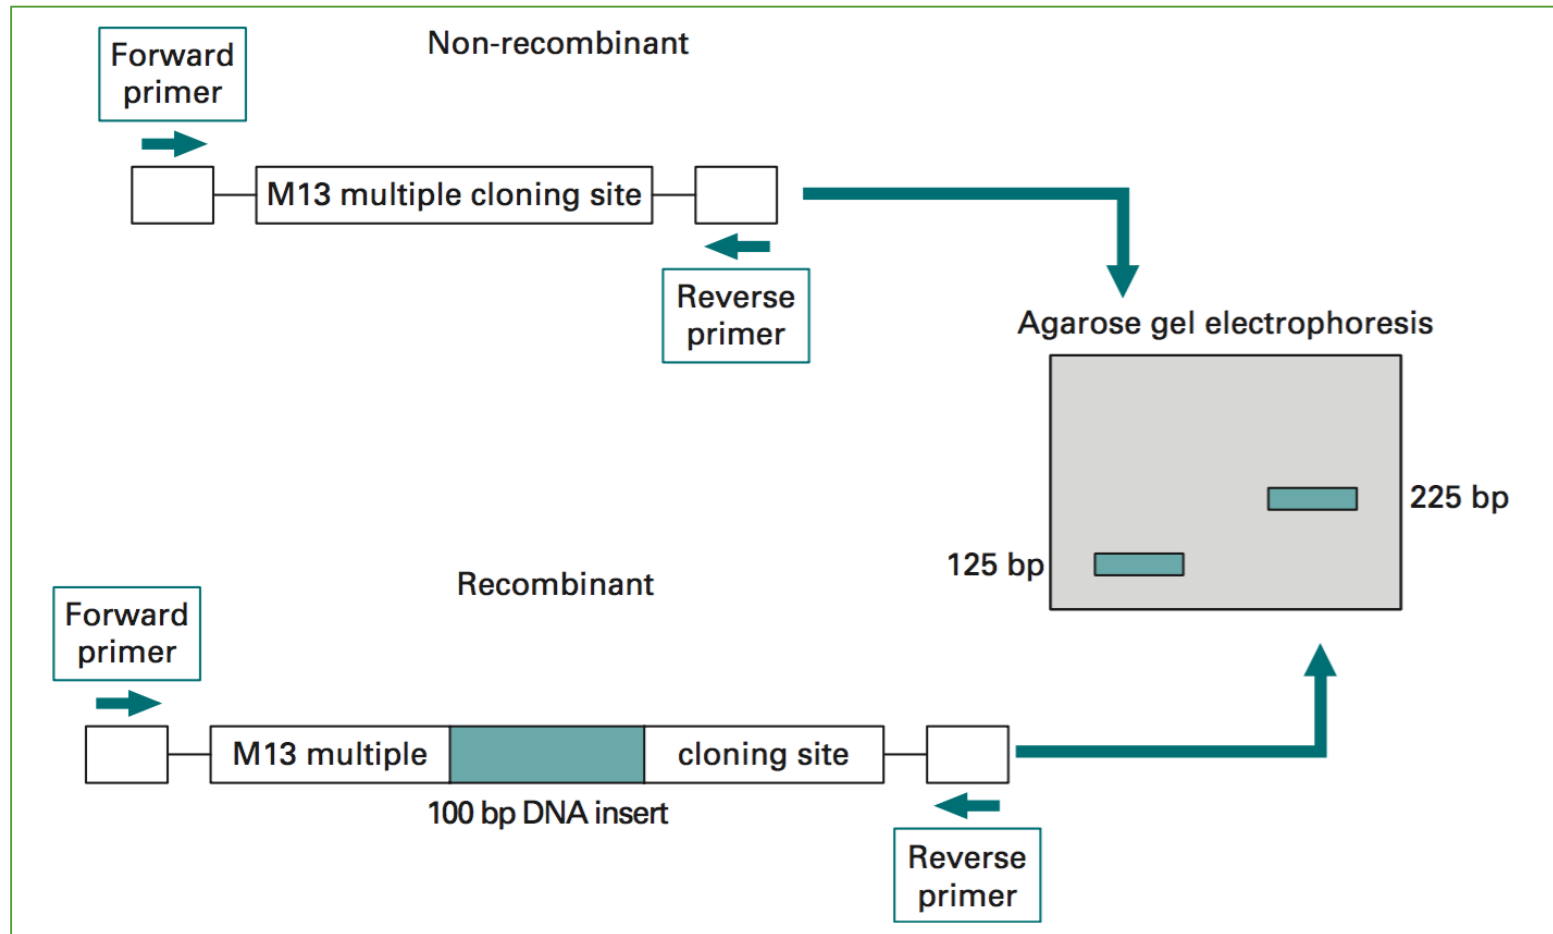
Forward primer

Non-recombinant

M13 multiple cloning site

Reverse primer

Agarose gel electrophoresis

225 bp

125 bp

Recombinant

Forward primer

M13 multiple

cloning site

100 bp DNA insert

Reverse primer